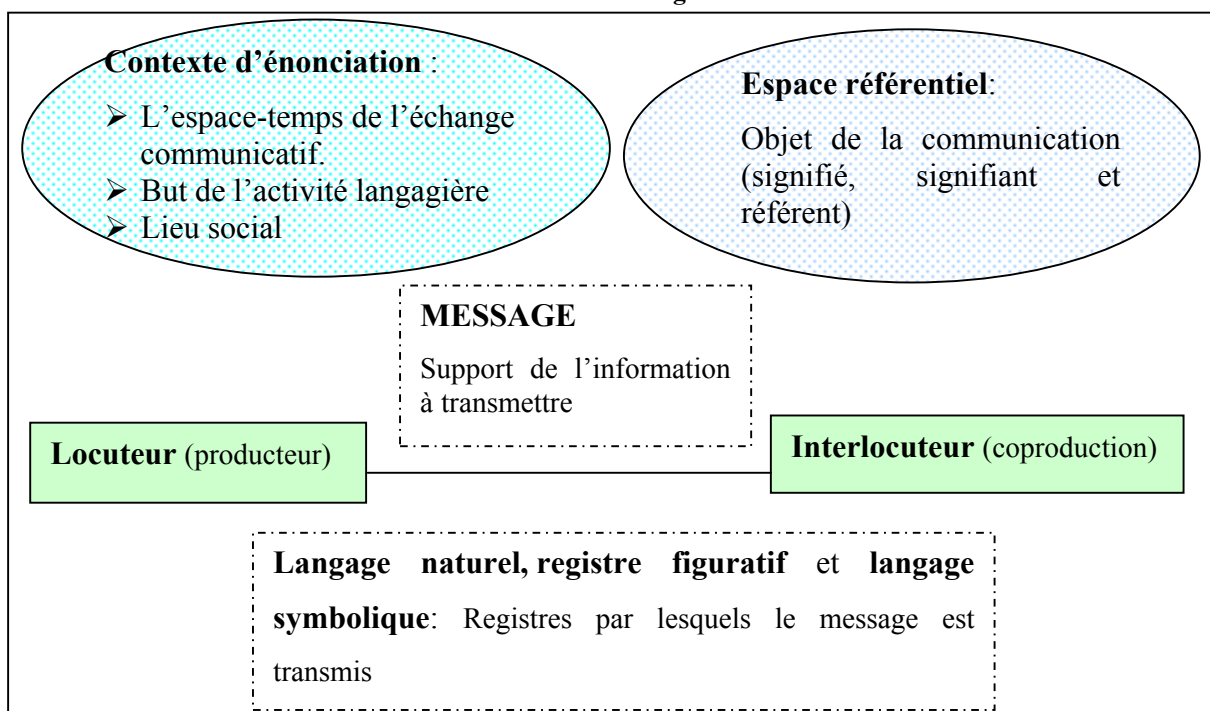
Contexte d’énonciation :

➢ L’espace-temps de l’échange communicatif.
➢ But de l’activité langagière
➢ Lieu social

Espace référentiel:

Objet de la communication (signifié, signifiant et référent)

MESSAGE

Support de l’information à transmettre

Locuteur (producteur)

Interlocuteur (coproduction)

Langage naturel, registre figuratif et langage symbolique: Registres par lesquels le message est transmis